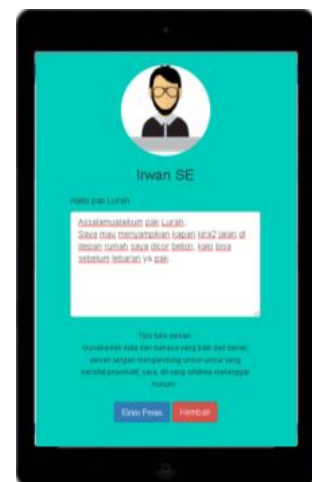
Irwan SE

Hallo pak Lurah

Assalamualaikum pak Lurah,
Saya mau menyampaikan kapan kira2 jalan di depan rumah saya dicor beton, kalo bisa sebelum lebaran ya pak.

Tips tulis pesan:
Gunakanlah kata dan bahasa yang baik dan benar, pesan jangan mengandung unsur-unsur yang bersifat provokatif, sara, ataupun yang sifatnya melanggar hukum.

Kirim Pesan Kembali